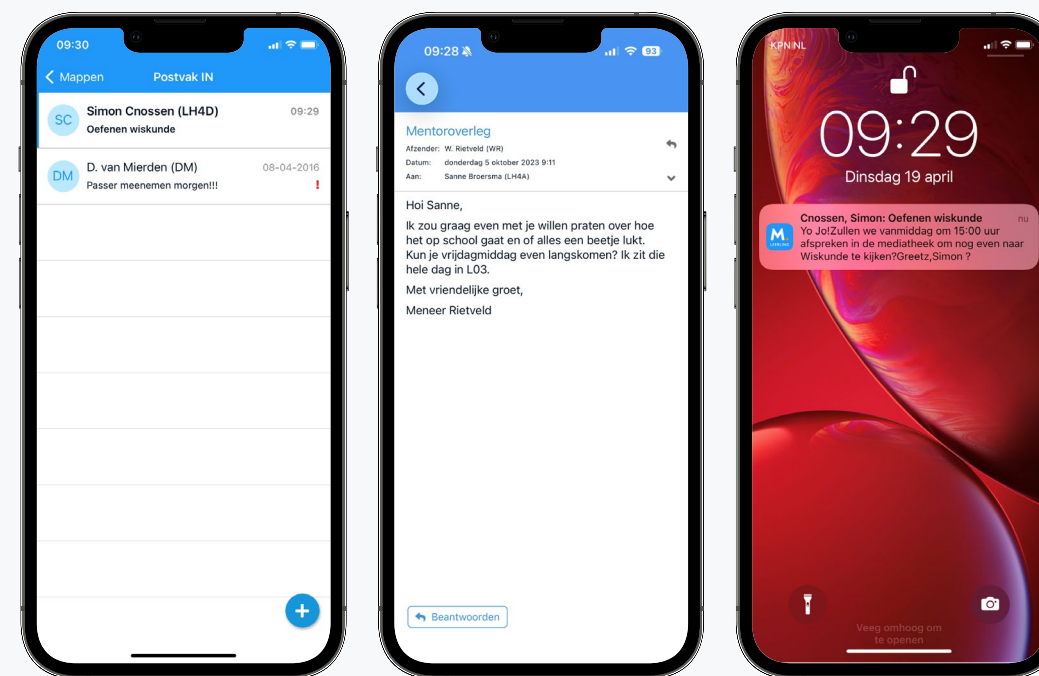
09:30

Mappen Postvak IN

SC Simon Cnossen (LH4D) 09:29
Oefenen wiskunde

DM D. van Mierden (DM) 08-04-2016
Passer meenemen morgen!!! !

+

09:28 93

Mentoroverleg
Afzender: W. Rietveld (WR)
Datum: donderdag 5 oktober 2023 9:11
Aan: Sanne Broersma (LH4A)

Hoi Sanne,

Ik zou graag even met je willen praten over hoe het op school gaat en of alles een beetje lukt. Kun je vrijdagmiddag even langskomen? Ik zit die hele dag in L03.

Met vriendelijke groet,

Meneer Rietveld

Beantwoorden

KPN NL

09:29
Dinsdag 19 april

Cnossen, Simon: Oefenen wiskunde nu
Yo Jo!Zullen we vanmiddag om 15:00 uur afspreken in de mediatheek om nog even naar Wiskunde te kijken?Greetz,Simon ?

Veeg omhoog om te openen